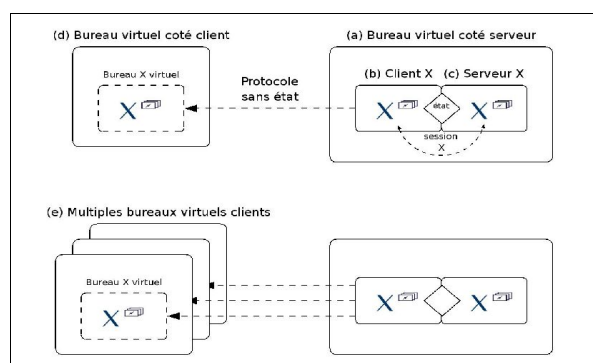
(d) Bureau virtuel coté client

(a) Bureau virtuel coté serveur

Bureau X virtuel

X

Protocole sans état

(b) Client X

(c) Serveur X

X

état

X

session X

(e) Multiples bureaux virtuels clients

Bureau X virtuel

X

X

X